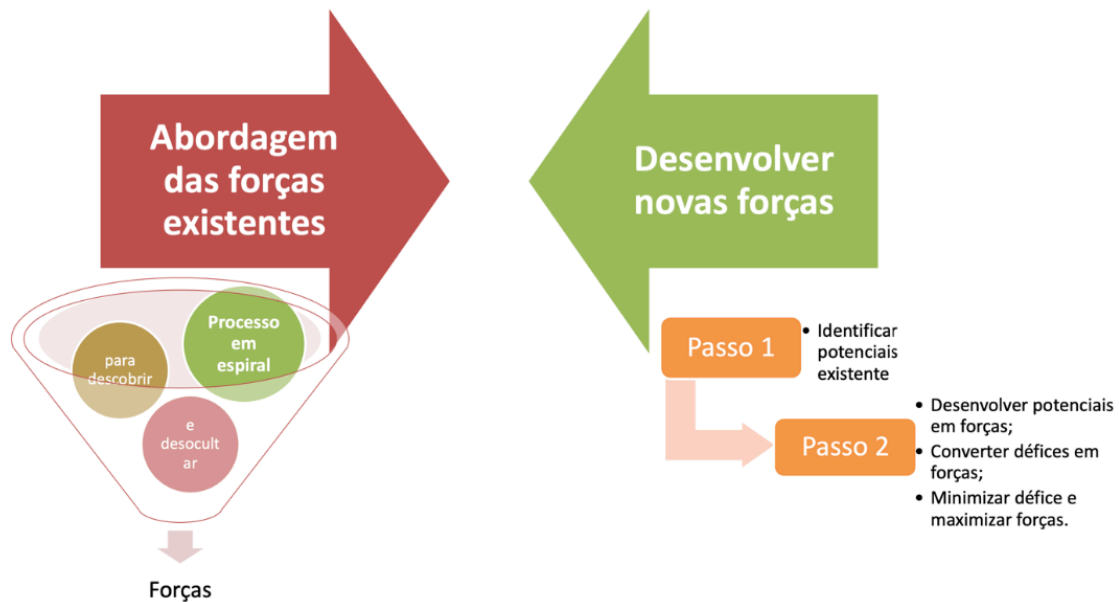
Abordagem das forças existentes

Processo em espiral

para descobrir

e desocultar

Forças

Desenvolver novas forças

Passo 1

• Identificar potenciais existente

Passo 2

• Desenvolver potenciais em forças;
• Converter défices em forças;
• Minimizar défice e maximizar forças.